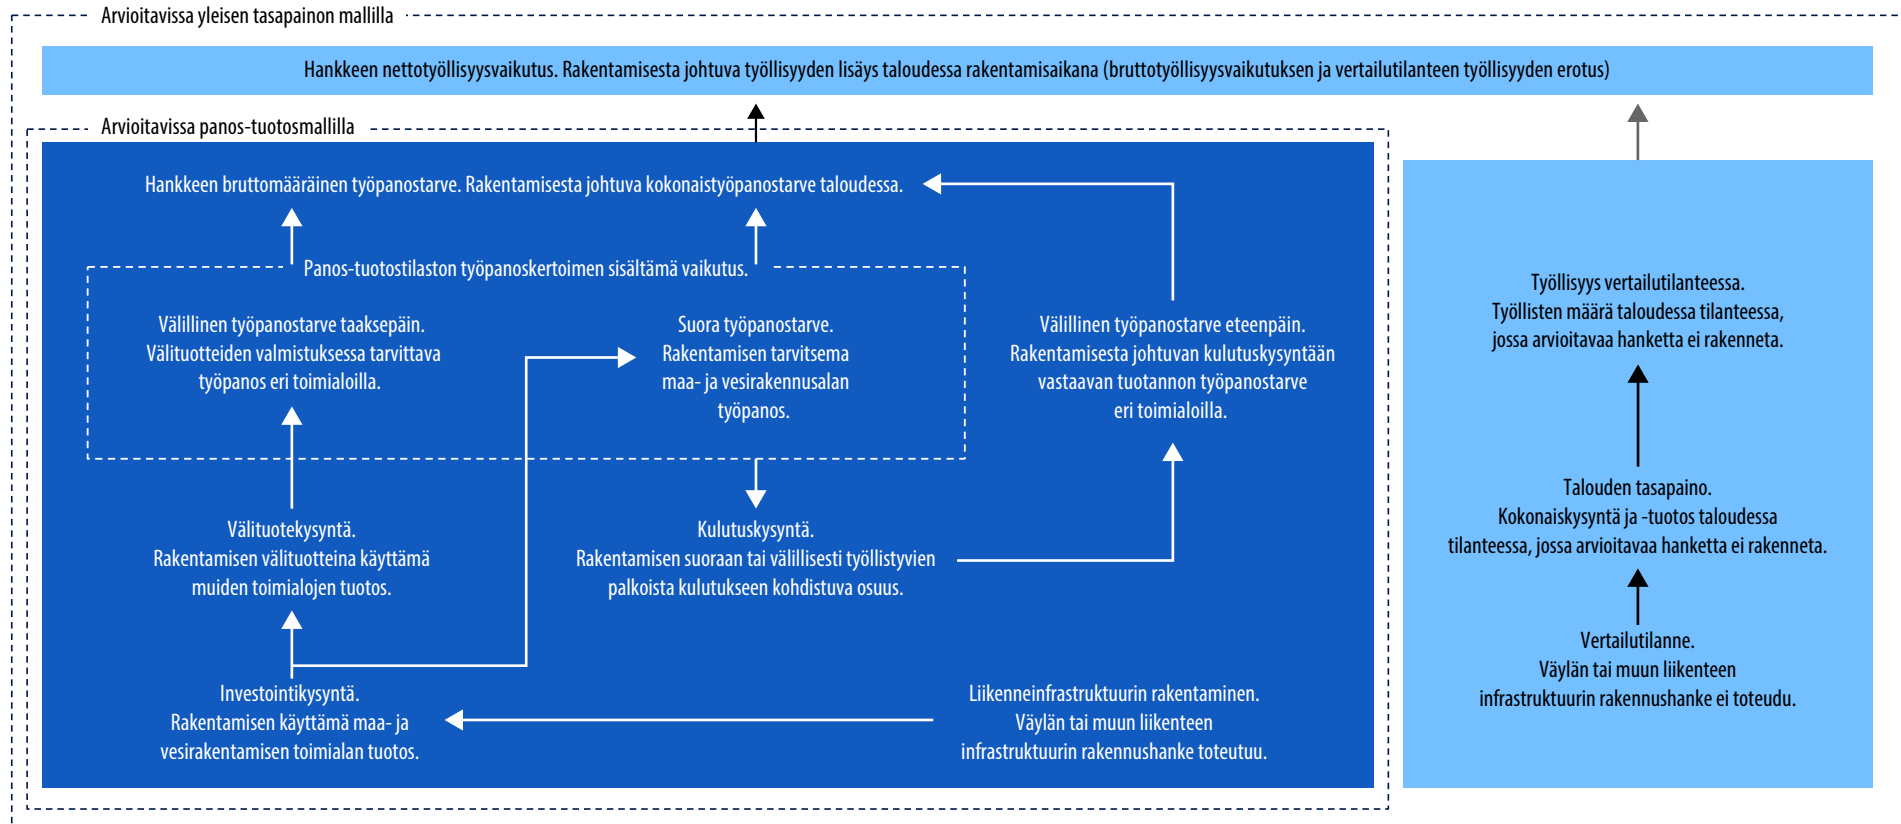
Arvioitavissa yleisen tasapainon mallilla

Hankkeen nettotyöllisyysvaikutus. Rakentamisesta johtuva työllisyyden lisäys taloudessa rakentamisaikana (bruttotyöllisyysvaikutuksen ja vertailutilanteen työllisyyden erotus)

Arvioitavissa panos-tuotosmallilla

Hankkeen bruttomääräinen työpanostarve. Rakentamisesta johtuva kokonaistyöpanostarve taloudessa.

Panos-tuotostilaston työpanoskertoimen sisältämä vaikutus.

Välillinen työpanostarve taaksepäin. Välituotteiden valmistuksessa tarvittava työpanos eri toimialoilla.

Suora työpanostarve. Rakentamisen tarvitsema maa- ja vesirakennusalan työpanos.

Välillinen työpanostarve eteenpäin. Rakentamisesta johtuvan kulutuskysyntään vastaavan tuotannon työpanostarve eri toimialoilla.

Välituotekysyntä. Rakentamisen välituotteina käyttämä muiden toimialojen tuotos.

Kulutuskysyntä. Rakentamisen suoraan tai välillisesti työllistyvien palkoista kulutukseen kohdistuva osuus.

Investointikysyntä. Rakentamisen käyttämä maa- ja vesirakentamisen toimialan tuotos.

Liikenneinfrastruktuurin rakentaminen. Väylän tai muun liikenteen infrastruktuurin rakennushanke toteutuu.

Työllisyys vertailutilanteessa. Työllisten määrä taloudessa tilanteessa, jossa arvioitavaa hanketta ei rakenneta.

Talouden tasapaino. Kokonaiskysyntä ja -tuotos taloudessa tilanteessa, jossa arvioitavaa hanketta ei rakenneta.

Vertailutilanne. Väylän tai muun liikenteen infrastruktuurin rakennushanke ei toteudu.